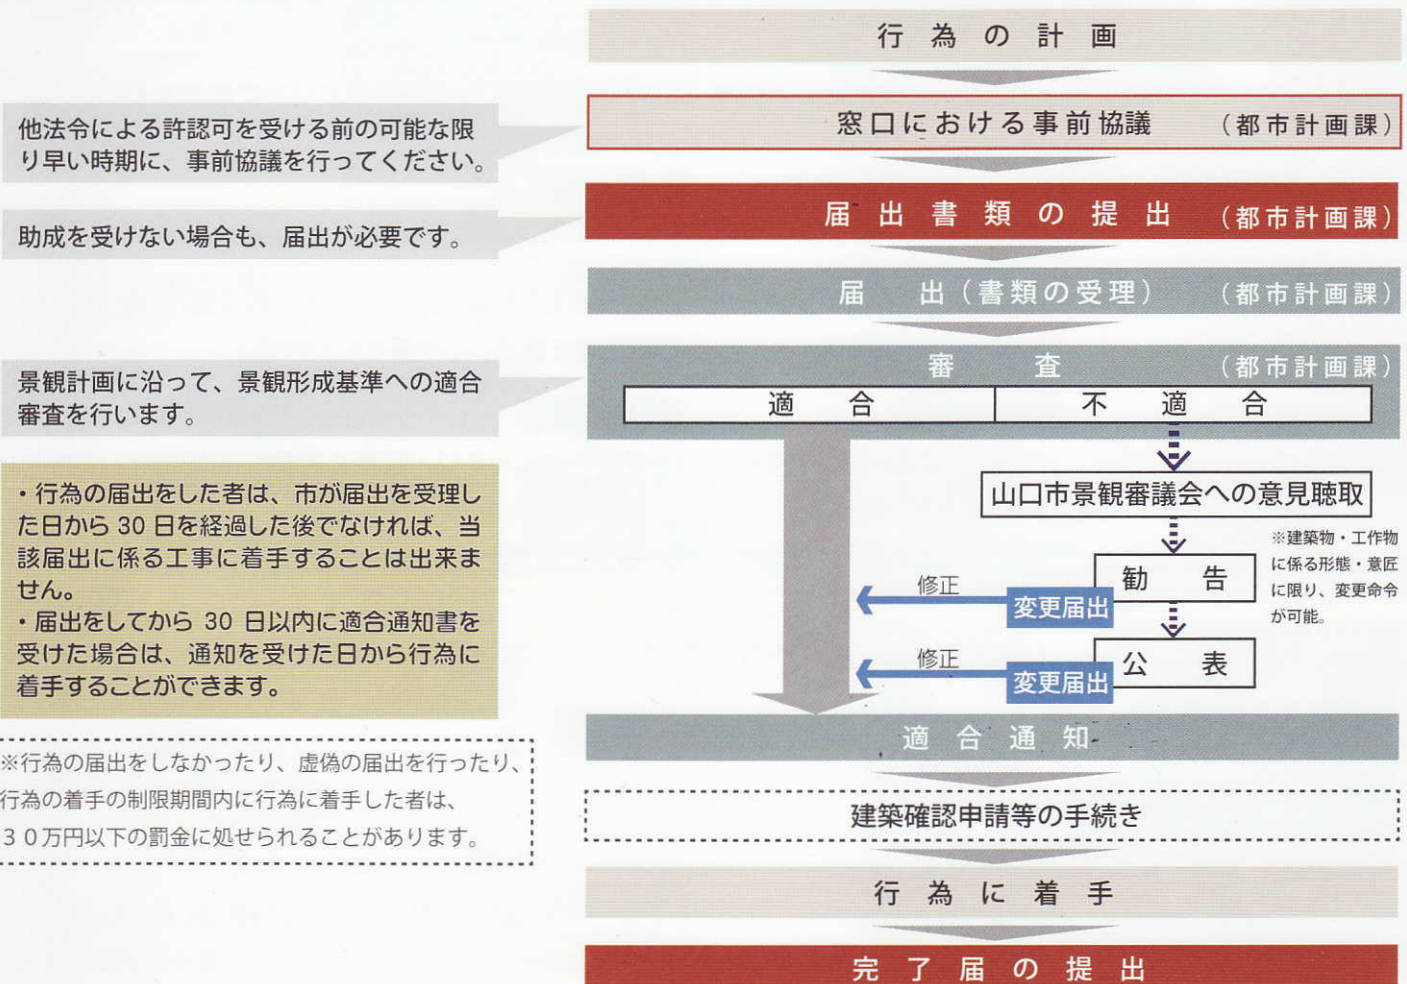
行為の計画

他法令による許認可を受ける前の可能な限り早い時期に、事前協議を行ってください。

窓口における事前協議 （都市計画課）

助成を受けない場合も、届出が必要です。

届出書類の提出 （都市計画課）

届 出（書類の受理） （都市計画課）

景観計画に沿って、景観形成基準への適合審査を行います。

審 査 （都市計画課）

適 合

不 適 合

山口市景観審議会への意見聴取

・行為の届出をした者は、市が届出を受理した日から 30 日を経過した後でなければ、当該届出に係る工事に着手することは出来ません。
・届出をしてから 30 日以内に適合通知書を受けた場合は、通知を受けた日から行為に着手することができます。

修正

変更届出

勧 告

※建築物・工作物に係る形態・意匠に限り、変更命令が可能。

修正

変更届出

公 表

適合通知

※行為の届出をしなかったり、虚偽の届出を行ったり、行為の着手の制限期間内に行為に着手した者は、３０万円以下の罰金に処せられることがあります。

建築確認申請等の手続き

行為に着手

完了届の提出